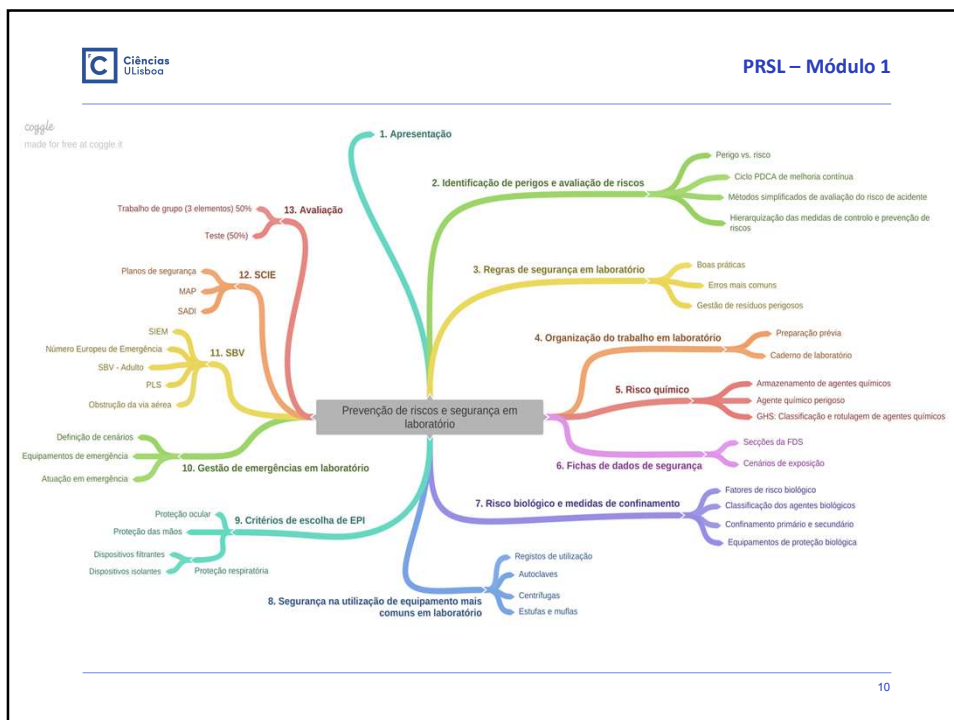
Ciências ULisboa

PRSL – Módulo 1

coggle
made for free at coggle.it

Prevenção de riscos e segurança em laboratório

1. Apresentação

2. Identificação de perigos e avaliação de riscos
Perigo vs. risco
Ciclo PDCA de melhoria contínua
Métodos simplificados de avaliação do risco de acidente
Hierarquização das medidas de controlo e prevenção de riscos

3. Regras de segurança em laboratório
Boas práticas
Erros mais comuns
Gestão de resíduos perigosos

4. Organização do trabalho em laboratório
Preparação prévia
Caderno de laboratório

5. Risco químico
Armazenamento de agentes químicos
Agente químico perigoso
GHS: Classificação e rotulagem de agentes químicos

6. Fichas de dados de segurança
Secções da FDS
Cenários de exposição

7. Risco biológico e medidas de confinamento
Fatores de risco biológico
Classificação dos agentes biológicos
Confinamento primário e secundário
Equipamentos de proteção biológica

8. Segurança na utilização de equipamento mais comuns em laboratório
Registos de utilização
Autoclaves
Centrífugas
Estufas e muflas

9. Critérios de escolha de EPI
Proteção ocular
Proteção das mãos
Proteção respiratória
Dispositivos filtrantes
Dispositivos isolantes

10. Gestão de emergências em laboratório
Definição de cenários
Equipamentos de emergência
Atuação em emergência

11. SBV
SIEM
Número Europeu de Emergência
SBV - Adulto
PLS
Obstrução da via aérea

12. SCIE
Planos de segurança
MAP
SADI

13. Avaliação
Trabalho de grupo (3 elementos) 50%
Teste (50%)

10